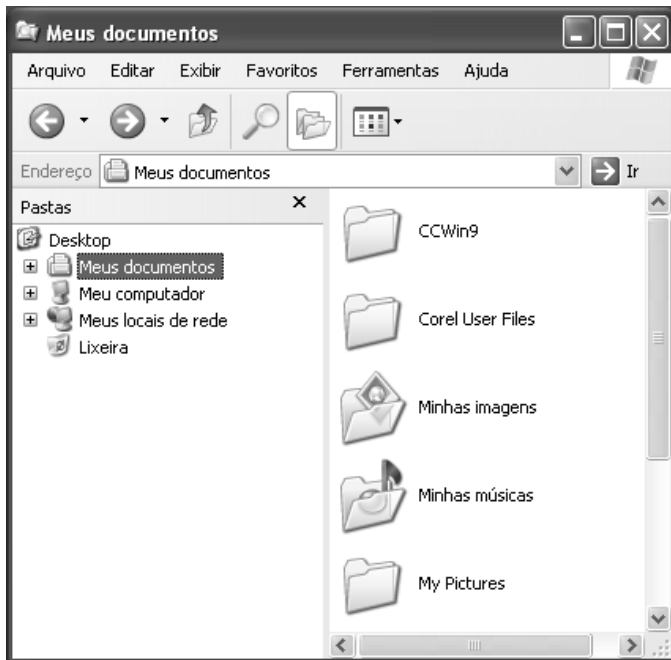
Meus documentos

Arquivo Editar Exibir Favoritos Ferramentas Ajuda

Endereço Meus documentos

Ir

Pastas

Desktop

Meus documentos

Meu computador

Meus locais de rede

Lixeira

CCWin9

Corel User Files

Minhas imagens

Minhas músicas

My Pictures